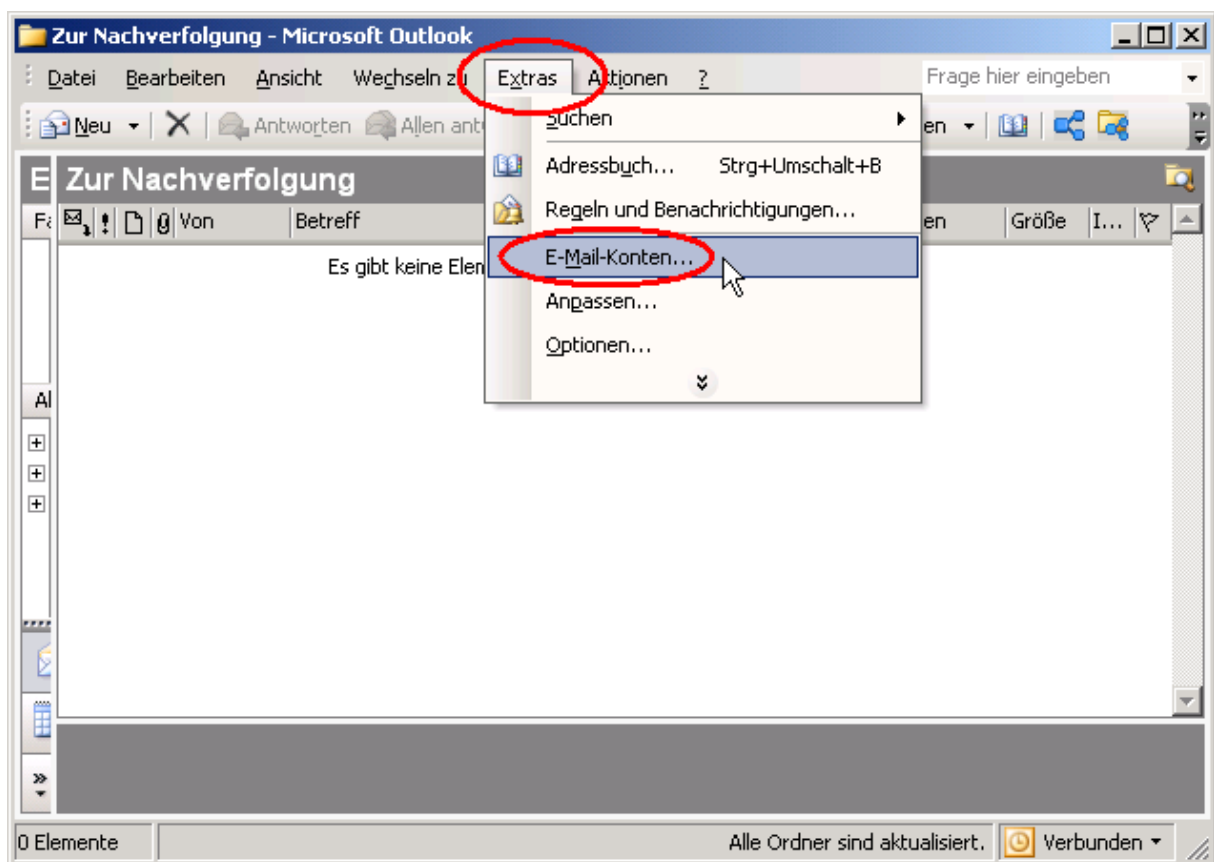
Zur Nachverfolgung - Microsoft Outlook

Datei Bearbeiten Ansicht Wechseln zu Extras Aktionen ?

Frage hier eingeben

Neu | Antworten | Allen ant

Suchen
Adressbuch... Strg+Umschalt+B
Regeln und Benachrichtigungen...
E-Mail-Konten...
Anpassen...
Optionen...

en

E Zur Nachverfolgung

Fa | Von | Betreff | en | Größe | I...

Es gibt keine Elem

Al

0 Elemente

Alle Ordner sind aktualisiert.

Verbunden